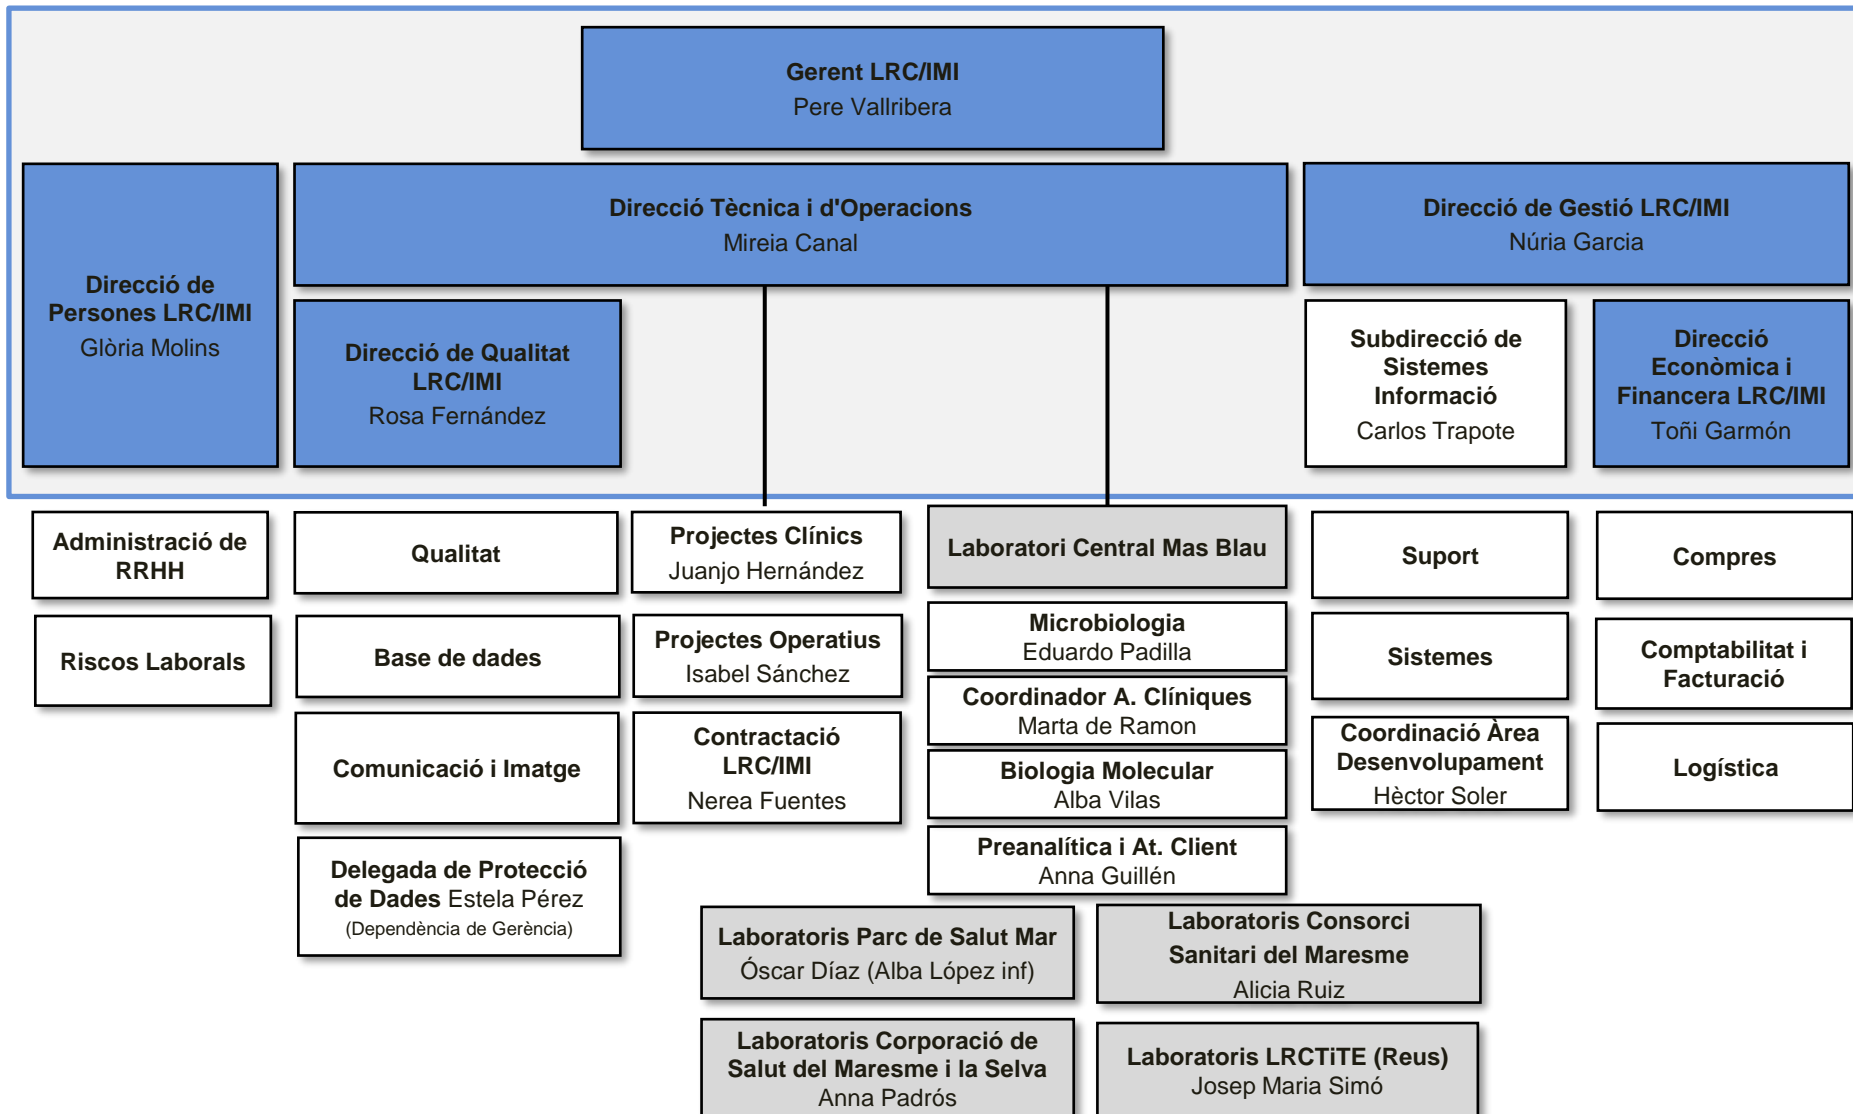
Gerent LRC/IMI
Pere Vallribera

Direcció de Persones LRC/IMI
Glòria Molins

Direcció Tècnica i d'Operacions
Mireia Canal

Direcció de Gestió LRC/IMI
Núria Garcia

Direcció de Qualitat LRC/IMI
Rosa Fernández

Subdirecció de Sistemes Informació
Carlos Trapote

Direcció Econòmica i Financera LRC/IMI
Toñi Garmón

Administració de RRHH

Riscos Laborals

Qualitat

Base de dades

Comunicació i Imatge

Delegada de Protecció de Dades Estela Pérez
(Dependència de Gerència)

Projectes Clínics
Juanjo Hernández

Projectes Operatius
Isabel Sánchez

Contractació LRC/IMI
Nerea Fuentes

Laboratori Central Mas Blau

Microbiologia
Eduardo Padilla

Coordinador A. Clíniques
Marta de Ramon

Biologia Molecular
Alba Vilas

Preanalítica i At. Client
Anna Guillén

Suport

Sistemes

Coordinació Àrea Desenvolupament
Hèctor Soler

Compres

Comptabilitat i Facturació

Logística

Laboratoris Parc de Salut Mar
Óscar Díaz (Alba López inf)

Laboratoris Consorci Sanitari del Maresme
Alicia Ruiz

Laboratoris Corporació de Salut del Maresme i la Selva
Anna Padrós

Laboratoris LRCTiTE (Reus)
Josep Maria Simó